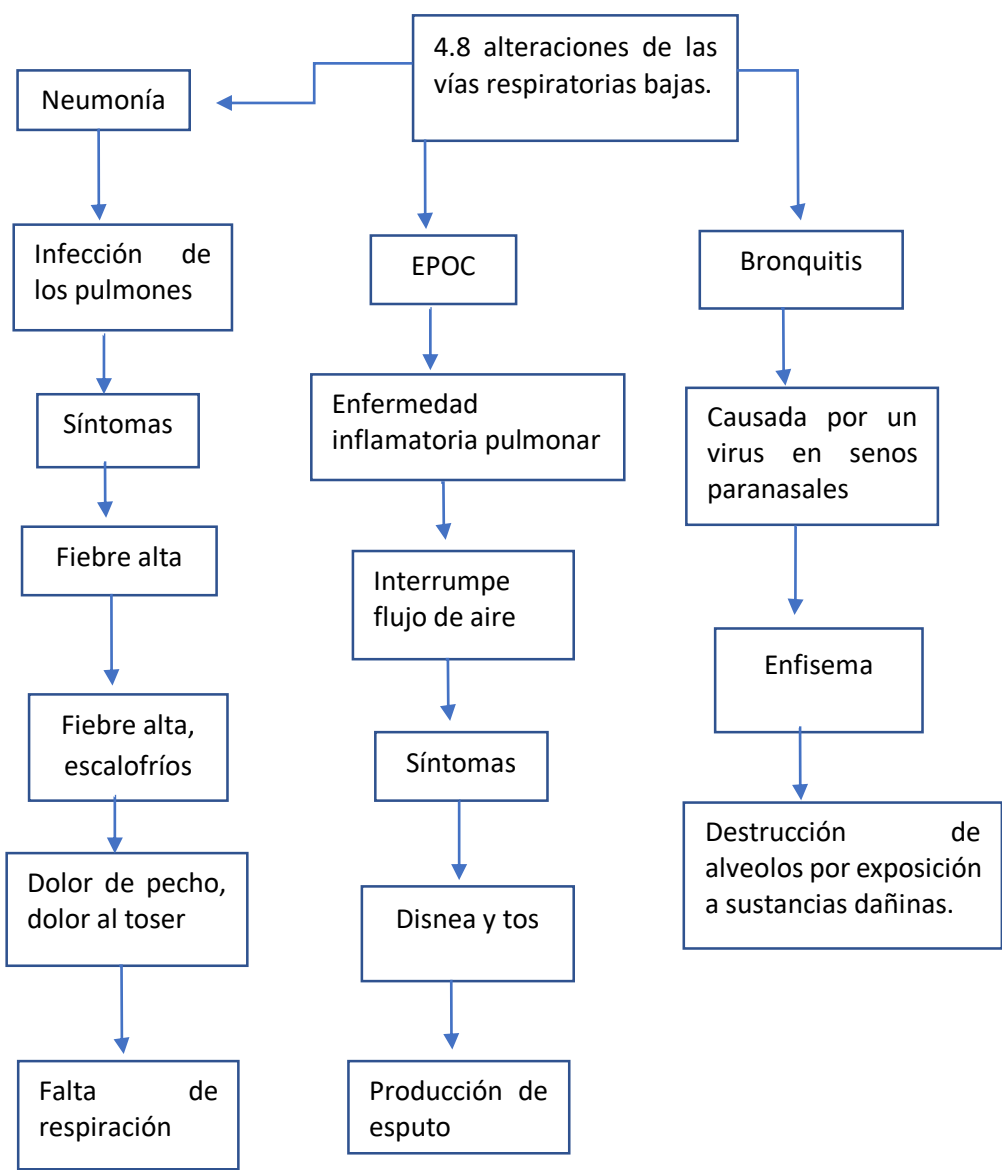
4.8 alteraciones de las vías respiratorias bajas.

Neumonía

Infección de los pulmones

Síntomas

Fiebre alta

Fiebre alta, escalofríos

Dolor de pecho, dolor al toser

Falta de respiración

EPOC

Enfermedad inflamatoria pulmonar

Interrumpe flujo de aire

Síntomas

Disnea y tos

Producción de esputo

Bronquitis

Causada por un virus en senos paranasales

Enfisema

Destrucción de alveolos por exposición a sustancias dañinas.